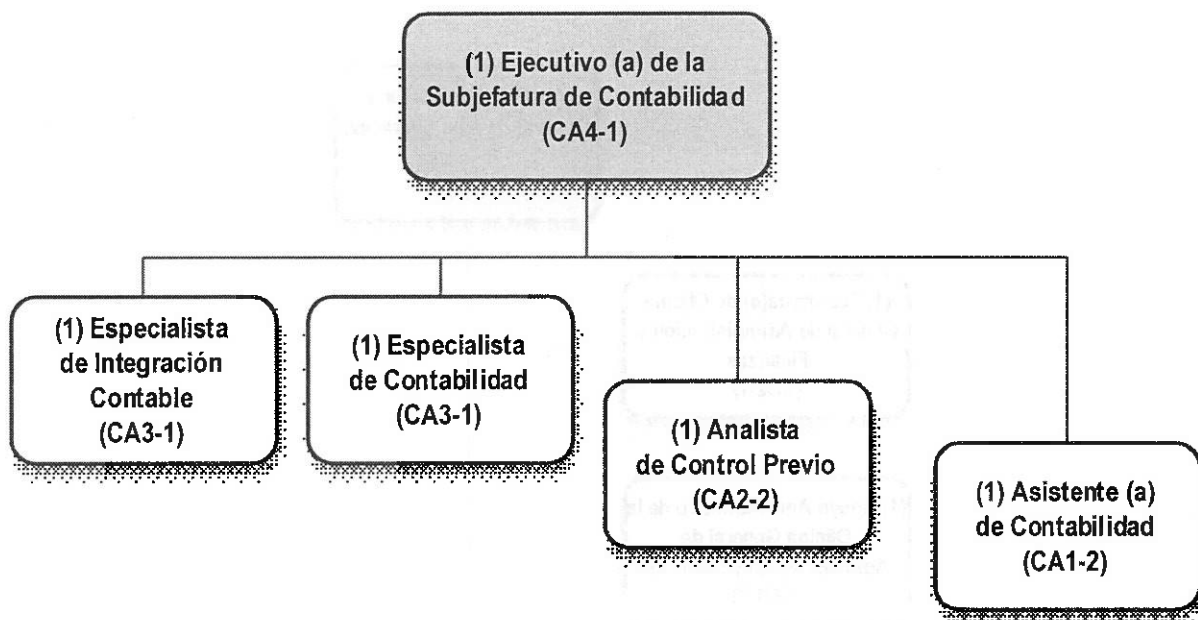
(1) Ejecutivo (a) de la Subjefatura de Contabilidad (CA4-1)

(1) Especialista de Integración Contable (CA3-1)

(1) Especialista de Contabilidad (CA3-1)

(1) Analista de Control Previo (CA2-2)

(1) Asistente (a) de Contabilidad (CA1-2)